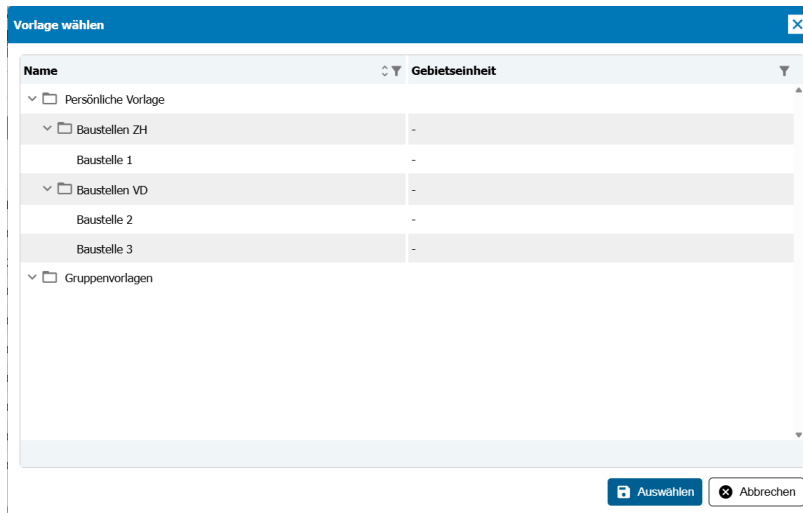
Vorlage wählen

| Name | Gebietseinheit |
|---|---|
| Persönliche Vorlage | |
| Baustellen ZH | - |
| Baustelle 1 | - |
| Baustellen VD | - |
| Baustelle 2 | - |
| Baustelle 3 | - |
| Gruppenvorlagen | |

Auswählen
Abbrechen